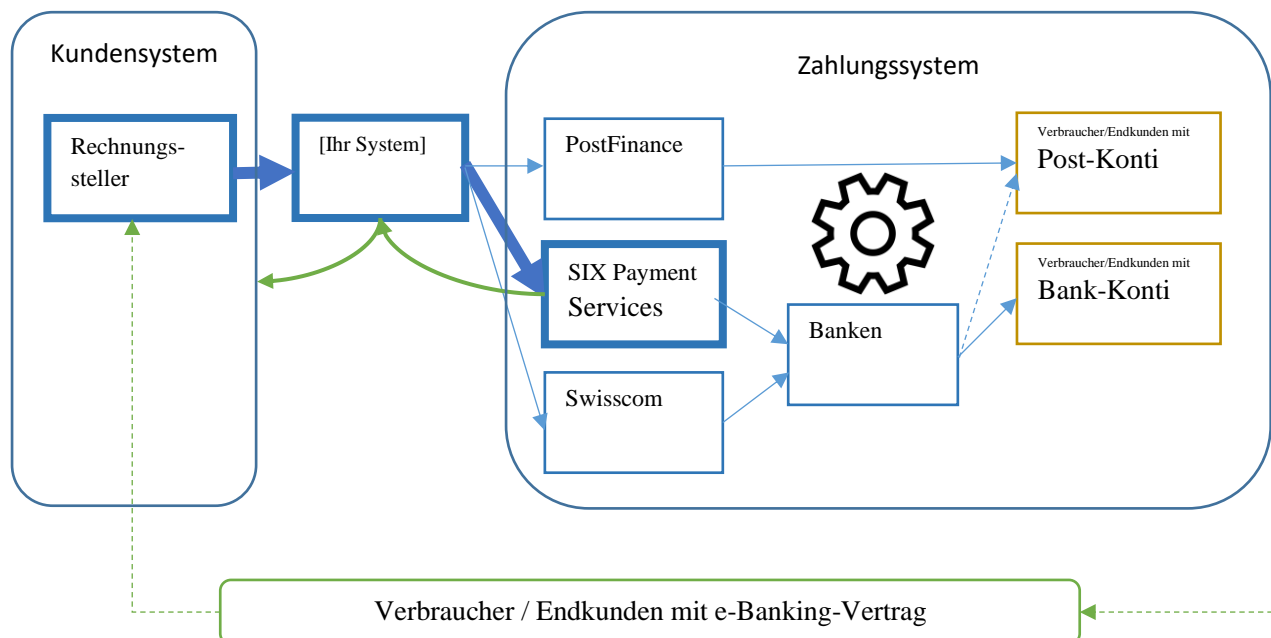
Kundensystem

Rechnungssteller

[Ihr System]

Zahlungssystem

PostFinance

SIX Payment Services

Swisscom

Banken

Verbraucher/Endkunden mit
Post-Konti

Verbraucher/Endkunden mit
Bank-Konti

Verbraucher / Endkunden mit e-Banking-Vertrag